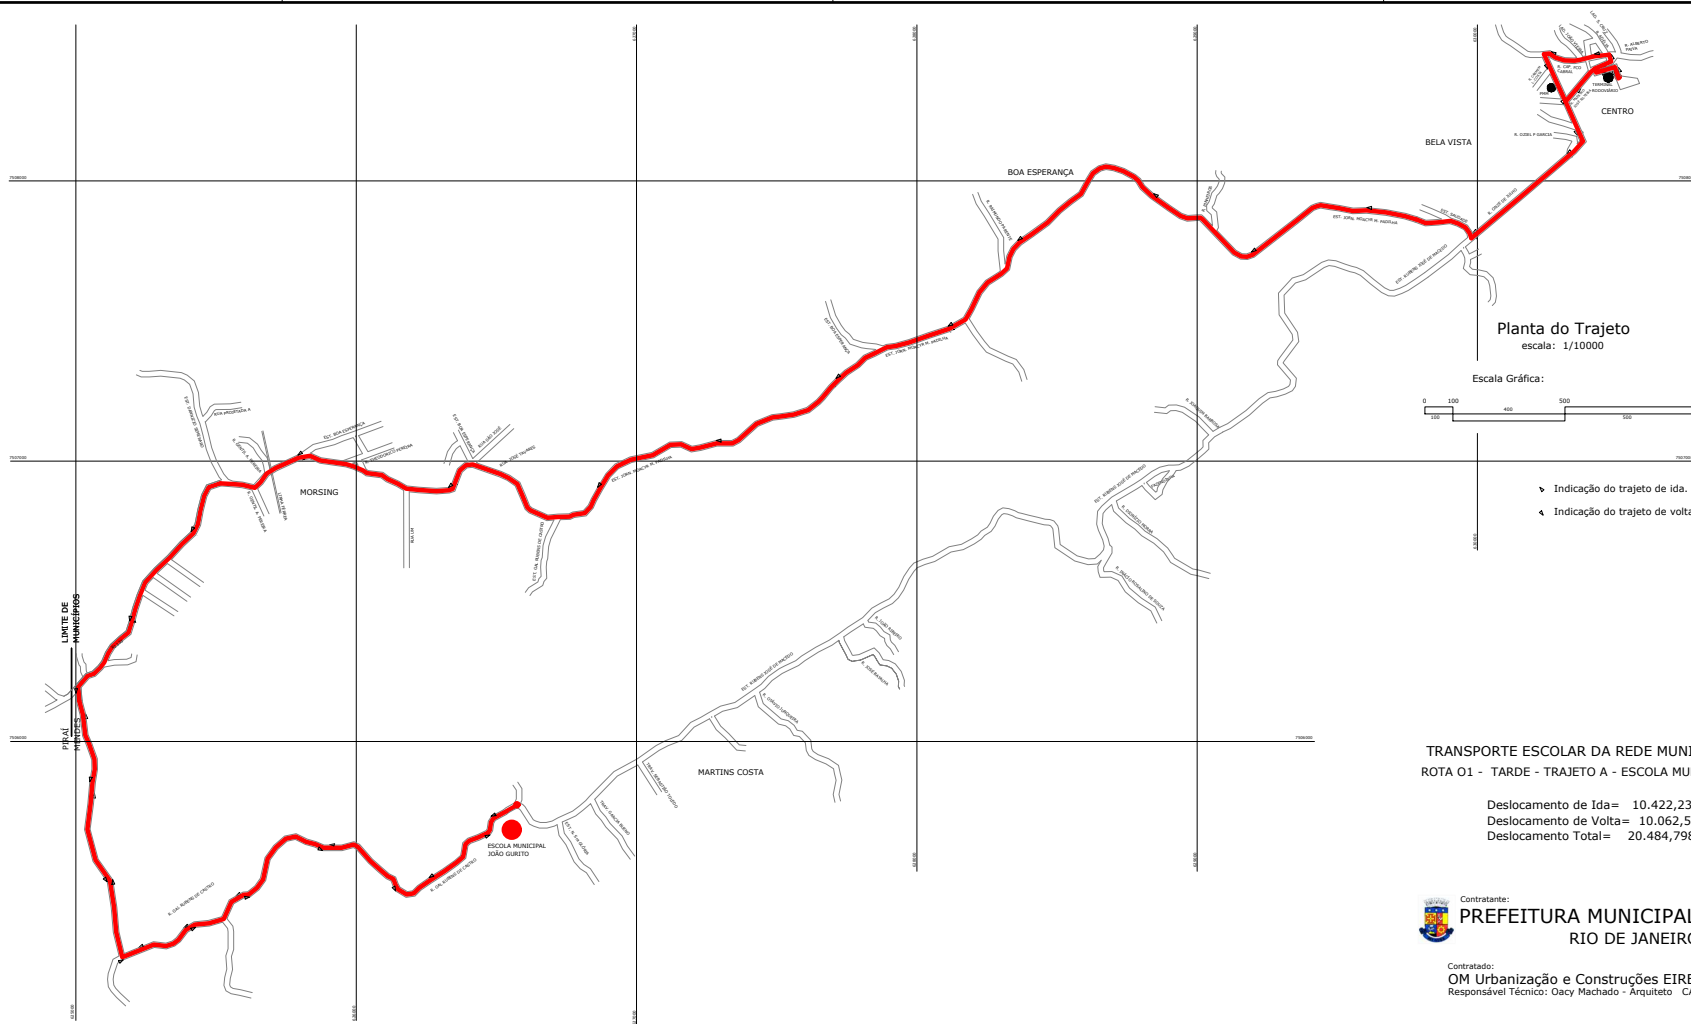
CENTRO

BELA VISTA

BOA ESPERANÇA

Planta do Trajeto
escala: 1/10000

Escala Gráfica:

0 100 400 500

100 500

MORSING

Indicação do trajeto de ida.

Indicação do trajeto de volta

LIMITE DE MUNICÍPIOS

PIRAÍ

MENDES

MARTINS COSTA

ESCOLA MUNICIPAL JOÃO GURITO

TRANSPORTE ESCOLAR DA REDE MUNI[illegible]
ROTA O1 - TARDE - TRAJETO A - ESCOLA MU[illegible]

Deslocamento de Ida= 10.422,23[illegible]
Deslocamento de Volta= 10.062,5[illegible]
Deslocamento Total= 20.484,79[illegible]

Contratante:
PREFEITURA MUNICIPAL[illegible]
RIO DE JANEIR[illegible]

Contratado:
OM Urbanização e Construções EIRE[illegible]
Responsável Técnico: Oacy Machado - Arquiteto C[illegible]